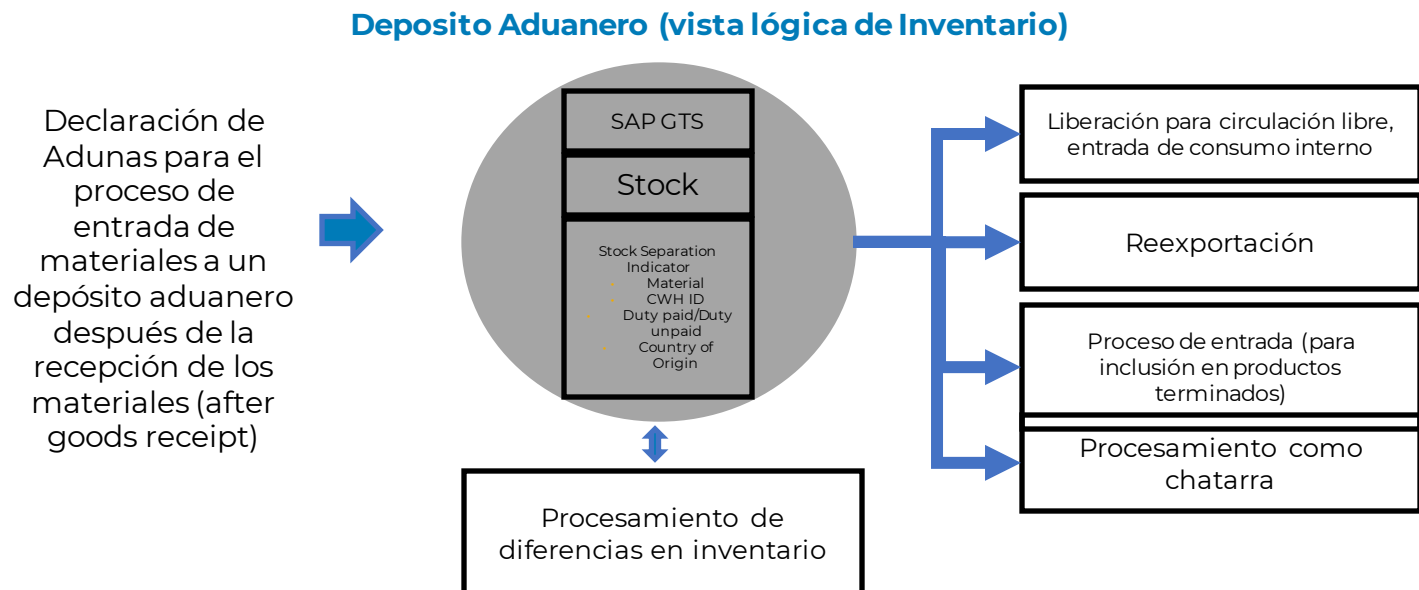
Deposito Aduanero (vista lógica de Inventario)

Declaración de Adunas para el proceso de entrada de materiales a un depósito aduanero después de la recepción de los materiales (after goods receipt)

SAP GTS

Stock

Stock Separation Indicator
Material
CWH ID
Duty paid/Duty unpaid
Country of Origin

Procesamiento de diferencias en inventario

Liberación para circulación libre, entrada de consumo interno

Reexportación

Proceso de entrada (para inclusión en productos terminados)

Procesamiento como chatarra